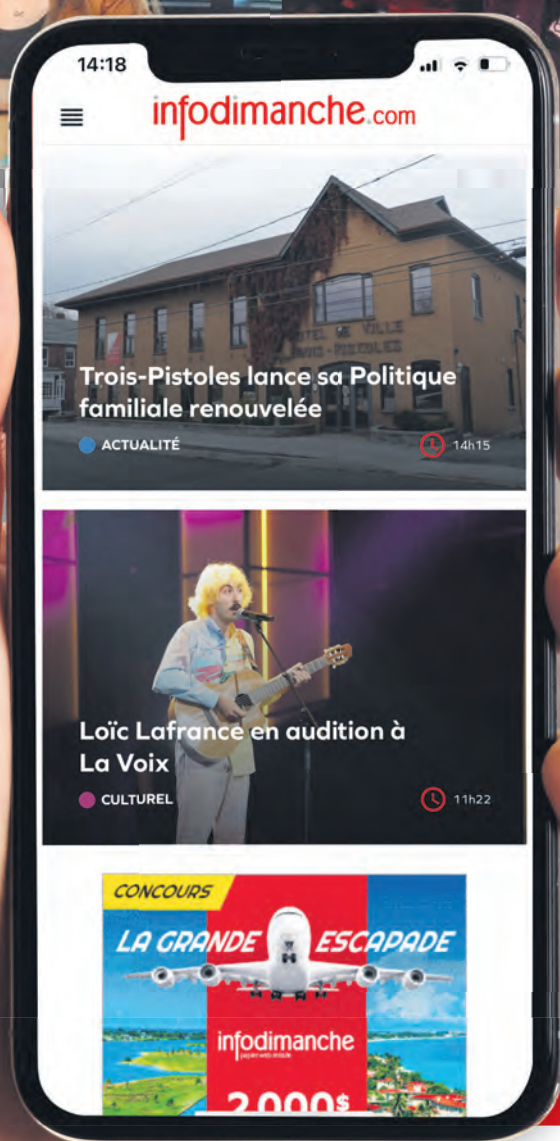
14:18

infodimanche.com

HÔTEL DE VILLE
TROIS-PISTOLES

Trois-Pistoles lance sa Politique familiale renouvelée

ACTUALITÉ

14h15

Loïc Lafrance en audition à La Voix

CULTUREL

11h22

CONCOURS

LA GRANDE ESCAPADE

infodimanche
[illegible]

2 000$